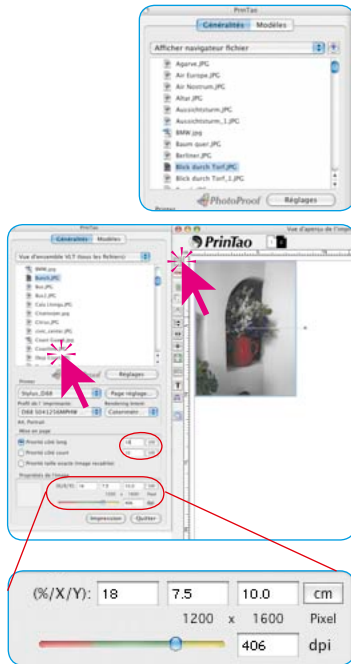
PrinTao

Généralités | Modèles

Afficher navigateur fichier

Agarve.JPG
Air Europe.JPG
Air Nostrum.JPG
Altar.JPG
Aussichtsturm.JPG
Aussichtsturm_1.JPG
BMW.jpg
Baum quer.JPG
Berliner.JPG
Blick durch Torf.JPG
Blick durch Torf_1.JPG

PhotoProof | Réglages

PrinTao

Généralités | Modèles

Vue d'ensemble VLT (tous les fichiers)

BMW.jpg
Burch.JPG
Bus.JPG
Bus2.JPG
Cats Unitgs.JPG
Chamisten.jpg
Citrus.JPG
civic_centre.JPG
Coast Guard.jpg
Countryside
Dog Swim

Réglages

Stylus_D68

Page réglage...

Profil de l'imprimante

Rendering Intent

D68 S041256MPHW

Colorimetric

A4, Portrait

Mise en page

Priorité côté long

Priorité côté court

Priorité taille exacte (image recadrée)

Propriétés de l'image

Impression | Quitter

Vue d'aperçu de l'impr

PrinTao

(%/X/Y): 18 | 7.5 | 10.0 | cm

1200 x 1600 Pixel

406 dpi